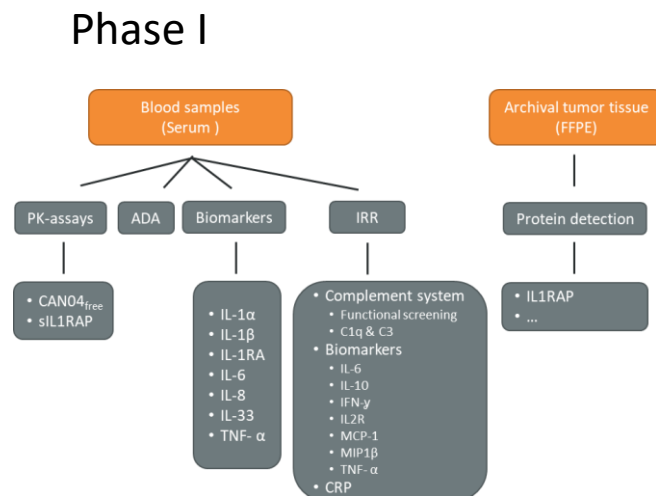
Phase I

Blood samples
(Serum )

Archival tumor tissue
(FFPE)

PK-assays

ADA

Biomarkers

IRR

Protein detection

- CAN04$_{free}$
- sIL1RAP

- IL-1α
- IL-1β
- IL-1RA
- IL-6
- IL-8
- IL-33
- TNF- α

- Complement system
  - Functional screening
  - C1q & C3
- Biomarkers
  - IL-6
  - IL-10
  - IFN-y
  - IL2R
  - MCP-1
  - MIP1β
  - TNF- α
- CRP

- IL1RAP
- ...